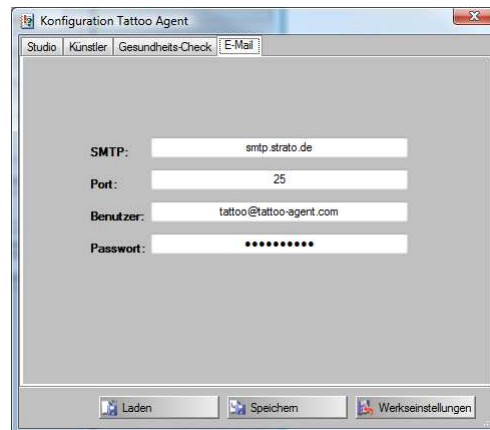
Konfiguration Tattoo Agent

Studio | Künstler | Gesundheits-Check | E-Mail

SMTP: smtp.strato.de

Port: 25

Benutzer: tattoo@tattoo-agent.com

Passwort: ••••••••••

Laden | Speichern | Werkseinstellungen